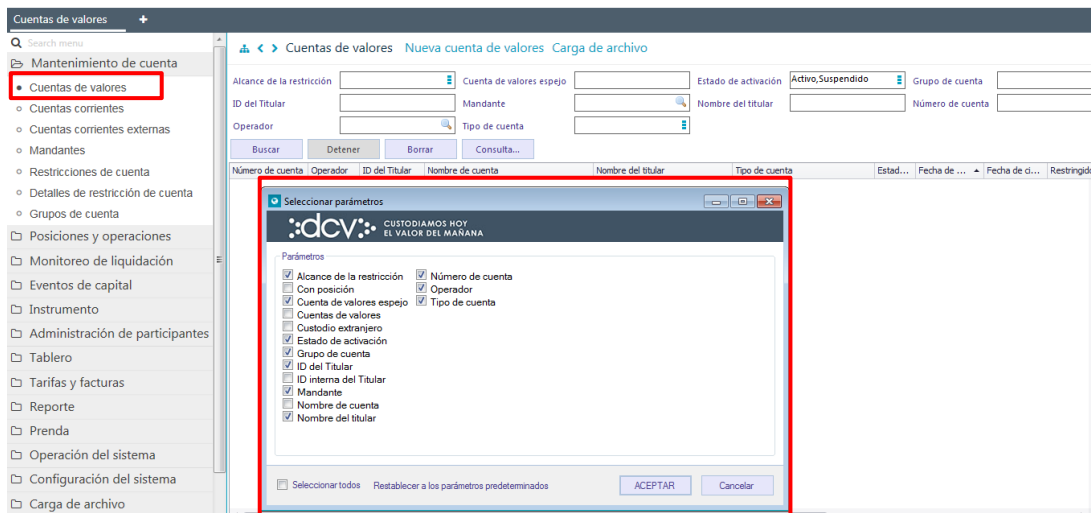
Cuentas de valores +

Search menu

Mantenimiento de cuenta
Cuentas de valores
Cuentas corrientes
Cuentas corrientes externas
Mandantes
Restricciones de cuenta
Detalles de restricción de cuenta
Grupos de cuenta
Posiciones y operaciones
Monitoreo de liquidación
Eventos de capital
Instrumento
Administración de participantes
Tablero
Tarifas y facturas
Reporte
Prenda
Operación del sistema
Configuración del sistema
Carga de archivo

Cuentas de valores Nueva cuenta de valores Carga de archivo

Alcance de la restricción
Cuenta de valores espejo
Estado de activación Activo,Suspendido
Grupo de cuenta
ID del Titular
Mandante
Nombre del titular
Número de cuenta
Operador
Tipo de cuenta

Buscar Detener Borrar Consulta...

| Número de cuenta | Operador | ID del Titular | Nombre de cuenta | Nombre del titular | Tipo de cuenta | Estad... | Fecha de ... | Fecha de ci... | Restringido |
|---|---|---|---|---|---|---|---|---|---|

Seleccionar parámetros

:dcv: CUSTODIAMOS HOY EL VALOR DEL MAÑANA

Parámetros
Alcance de la restricción
Con posición
Cuenta de valores espejo
Cuentas de valores
Custodio extranjero
Estado de activación
Grupo de cuenta
ID del Titular
ID interna del Titular
Mandante
Nombre de cuenta
Nombre del titular
Número de cuenta
Operador
Tipo de cuenta

Seleccionar todos Restablecer a los parámetros predeterminados ACEPTAR Cancelar